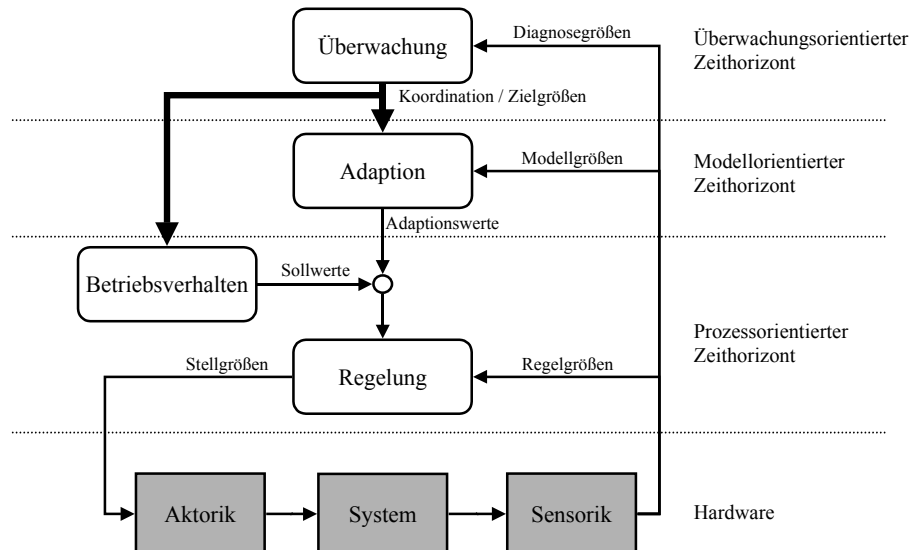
Überwachung

Diagnosegrößen

Überwachungsorientierter Zeithorizont

Koordination / Zielgrößen

Adaption

Modellgrößen

Modellorientierter Zeithorizont

Adaptionswerte

Betriebsverhalten

Sollwerte

Prozessorientierter Zeithorizont

Stellgrößen

Regelung

Regelgrößen

Aktorik

System

Sensorik

Hardware